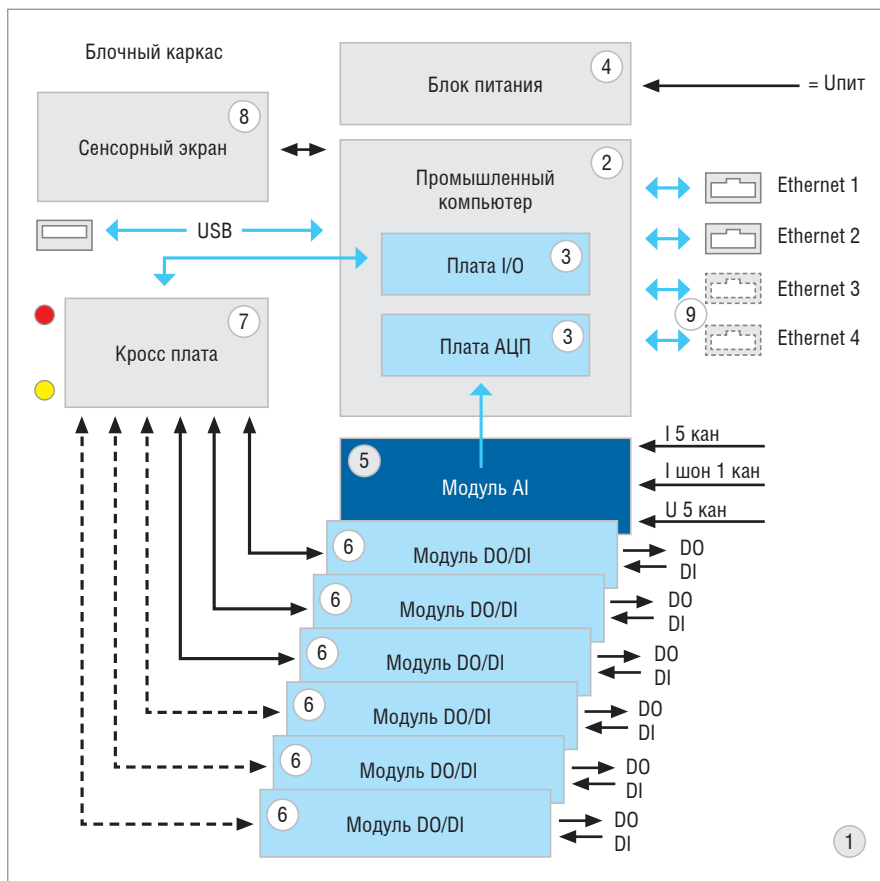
Блочный каркас

Блок питания 4

= Uпит

Сенсорный экран 8

Промышленный компьютер 2

Ethernet 1

Ethernet 2

Ethernet 3

Ethernet 4

9

USB

Плата I/O 3

Плата АЦП 3

Кросс плата 7

5 Модуль AI

I 5 кан

I шон 1 кан

U 5 кан

6 Модуль DO/DI

DO

DI

6 Модуль DO/DI

DO

DI

6 Модуль DO/DI

DO

DI

6 Модуль DO/DI

DO

DI

6 Модуль DO/DI

DO

DI

6 Модуль DO/DI

DO

DI

1